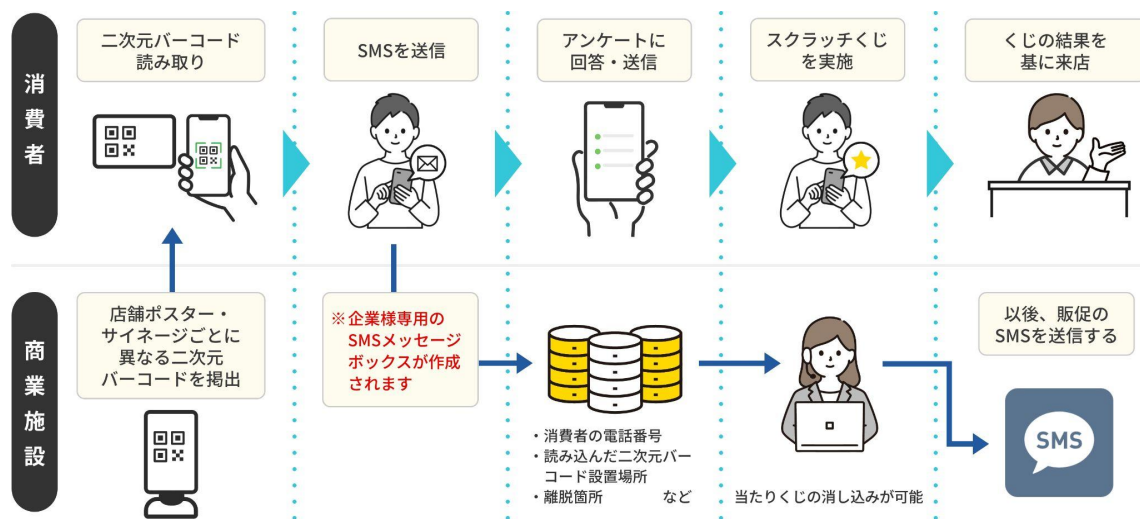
消費者

二次元バーコード読み取り

SMSを送信

アンケートに回答・送信

スクラッチくじを実施

くじの結果を基に来店

商業施設

店舗ポスター・サイネージごとに異なる二次元バーコードを掲出

※企業様専用のSMSメッセージボックスが作成されます

・消費者の電話番号
・読み込んだ二次元バーコード設置場所
・離脱箇所　など

当たりくじの消し込みが可能

以後、販促のSMSを送信する

SMS